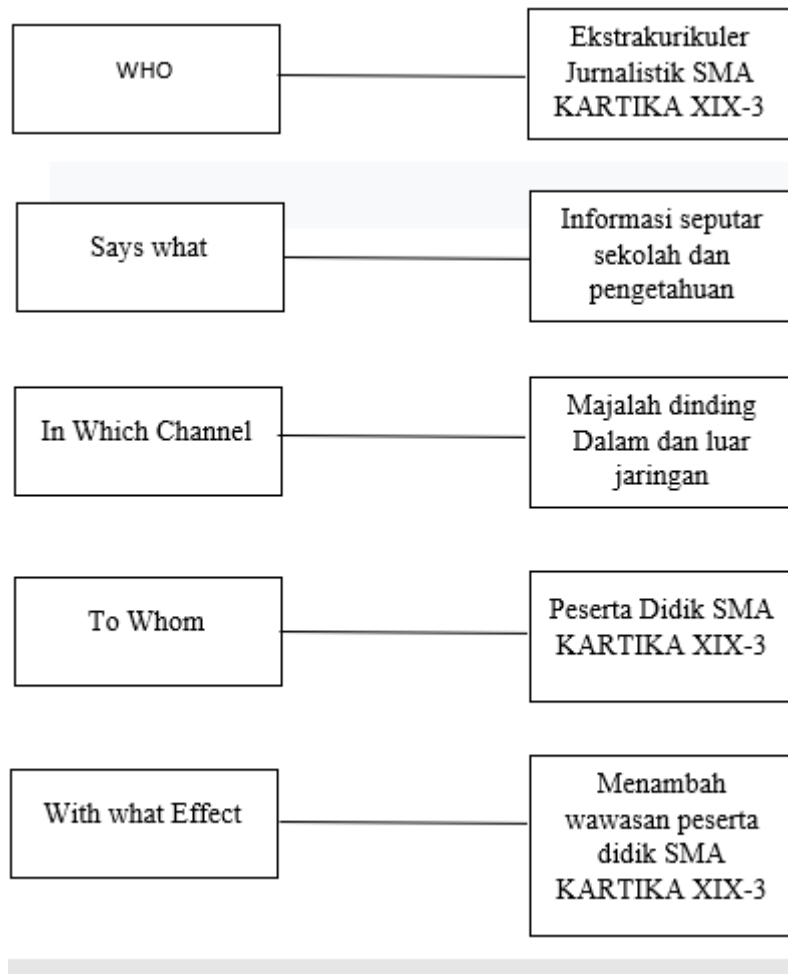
WHO

Ekstrakurikuler Jurnalistik SMA KARTIKA XIX-3

Says what

Informasi seputar sekolah dan pengetahuan

In Which Channel

Majalah dinding Dalam dan luar jaringan

To Whom

Peserta Didik SMA KARTIKA XIX-3

With what Effect

Menambah wawasan peserta didik SMA KARTIKA XIX-3